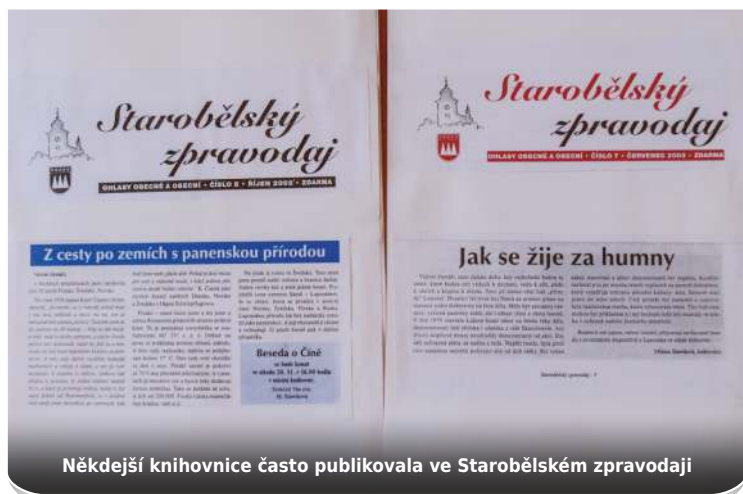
Starobělský zpravodaj

OHLASY OBECNÉ A OBECNÍ • ČÍSLO 8 • ŘÍJEN 2002 • ZDARMA

Z cesty po zemích s panenskou přírodou

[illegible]

Beseda o Číně

w bude konat
w sobotu 26. 11. v 16.30 hodin
v místní knihovně

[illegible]

Starobělský zpravodaj

OHLASY OBECNÉ A OBECNÍ • ČÍSLO 7 • ČERVENEC 2002 • ZDARMA

Jak se žije za humny

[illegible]

Starobělský zpravodaj • 5

Někdejší knihovnice často publikovala ve Starobělském zpravodaji